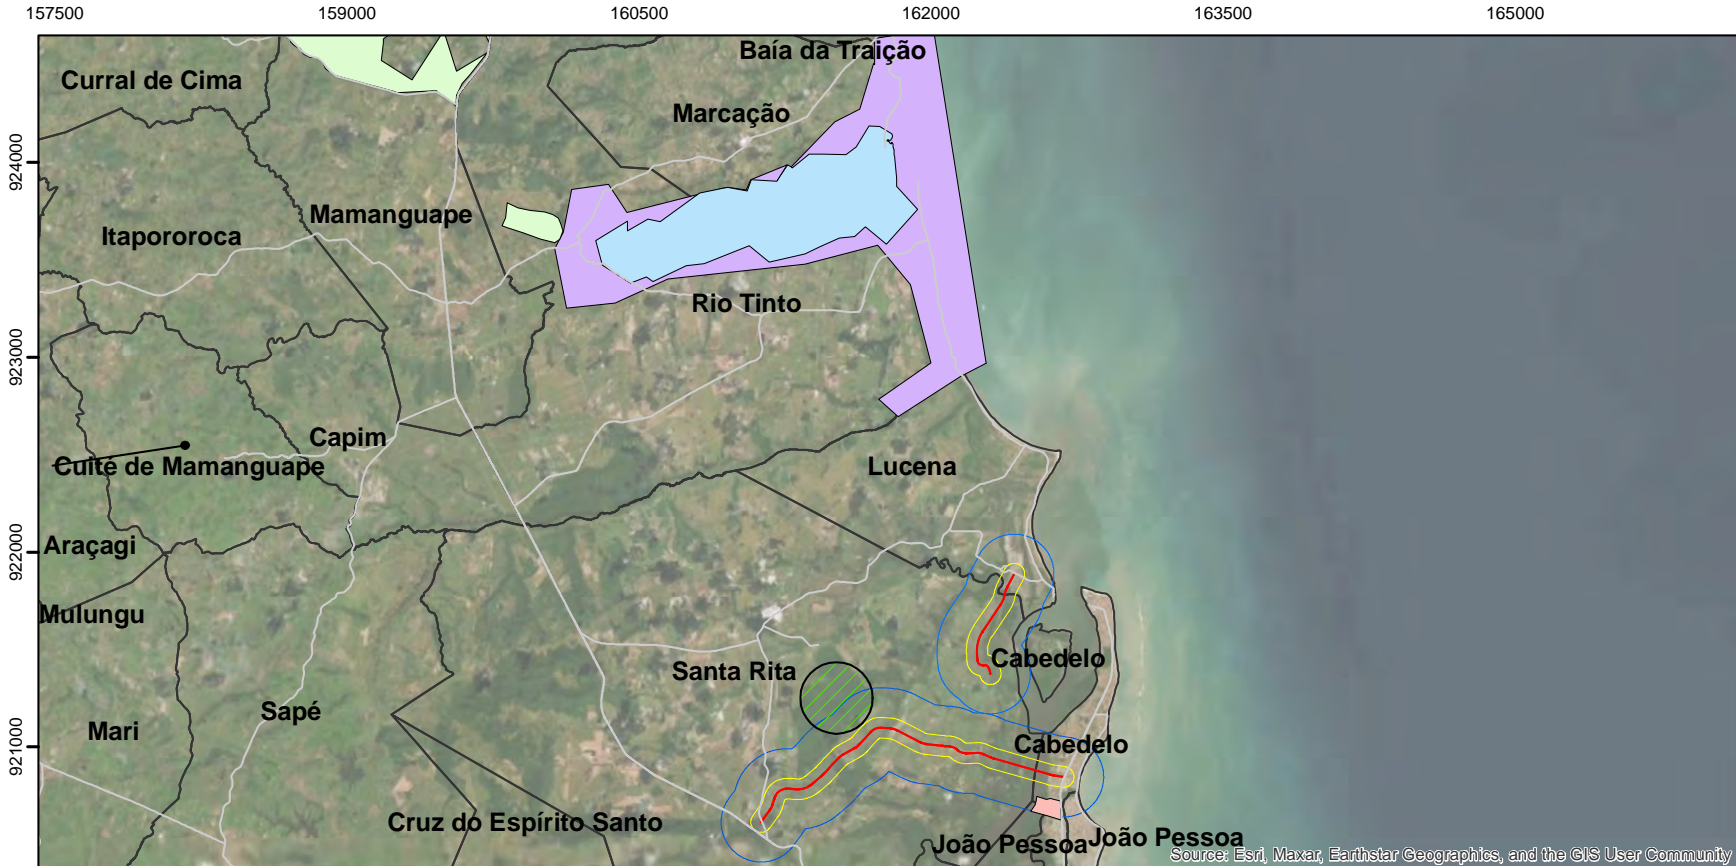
157500
159000
160500
162000
163500
165000

9240000
9230000
9220000
9210000

Curral de Cima
Baía da Traição
Marcação
Mamanguape
Itapororoca
Rio Tinto
Capim
Cuité de Mamanguape
Lucena
Araçagi
Mulungu
Cabedelo
Santa Rita
Sapé
Mari
Cabedelo
Cruz do Espírito Santo
João Pessoa
João Pessoa
Source: Esri, Maxar, Earthstar Geographics, and the GIS User Community